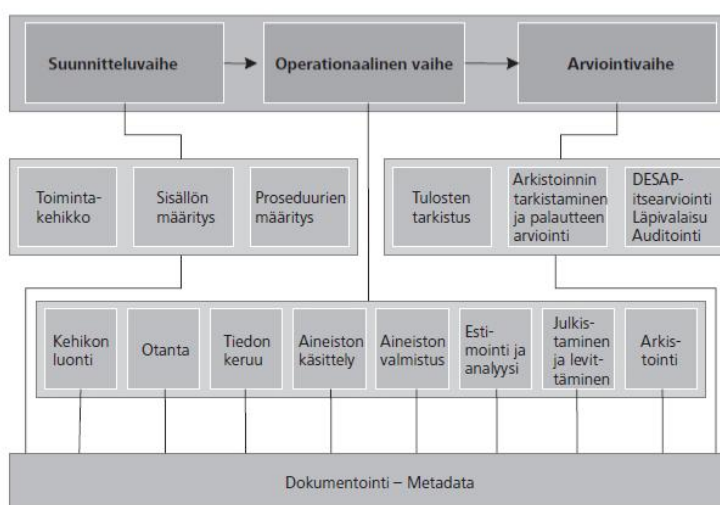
Suunnitteluvaihe

Operationaalinen vaihe

Arviointivaihe

Toimintakehikko

Sisällön määritys

Proseduurien määritys

Tulosten tarkistus

Arkistoinnin tarkistaminen ja palautteen arviointi

DESAP-itsearviointi Läpivalaisu Auditointi

Kehikon luonti

Otanta

Tiedon keruu

Aineiston käsittely

Aineiston valmistus

Estimointi ja analyysi

Julkistaminen ja levittäminen

Arkistointi

Dokumentointi – Metadata